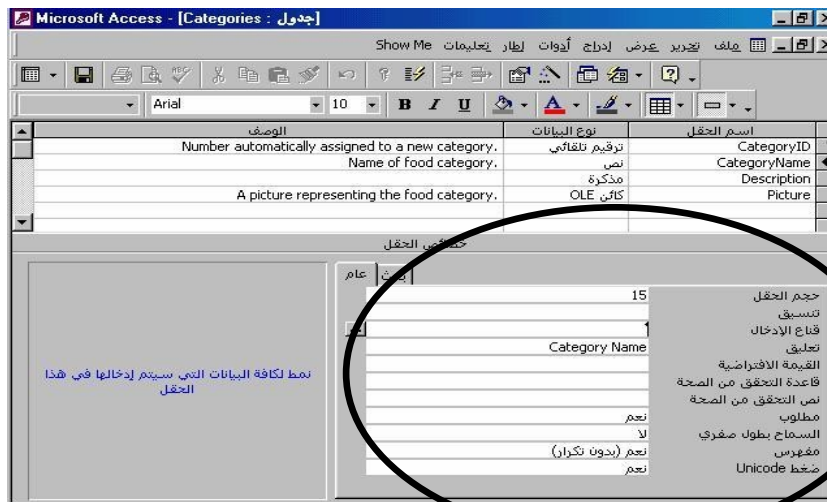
Microsoft Access - [Categories : جدول]

ملف تحرير عرض إدراج أدوات إطار تعليمات Show Me

Arial 10 B I U

| اسم الحقل | نوع البيانات | الوصف |
|---|---|---|
| CategoryID | ترقيم تلقائي | Number automatically assigned to a new category. |
| CategoryName | نص | Name of food category. |
| Description | مذكرة | |
| Picture | كائن OLE | A picture representing the food category. |

خصائص الحقل

عام بحث

| | |
|---|---|
| حجم الحقل | 15 |
| تنسيق | |
| قناع الإدخال | |
| تعليق | Category Name |
| القيمة الافتراضية | |
| قاعدة التحقق من الصحة | |
| نص التحقق من الصحة | |
| مطلوب | نعم |
| السماح بطول صفري | لا |
| مفهرس | نعم (بدون تكرار) |
| ضغط Unicode | نعم |

نمط لكافة البيانات التي سيتم إدخالها في هذا الحقل